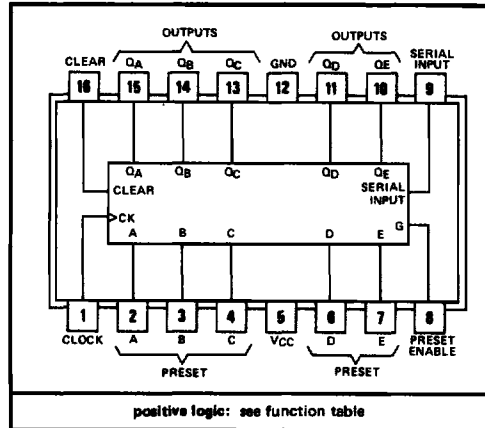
OUTPUTS

OUTPUTS

CLEAR $Q_A$ $Q_B$ $Q_C$ GND $Q_D$ $Q_E$ SERIAL INPUT

16 15 14 13 12 11 10 9

$Q_A$ $Q_B$ $Q_C$ $Q_D$ $Q_E$

CLEAR

SERIAL INPUT

CK

A B C D E G

1 2 3 4 5 6 7 8

CLOCK A B C $V_{CC}$ D E PRESET ENABLE

PRESET

PRESET

positive logic: see function table